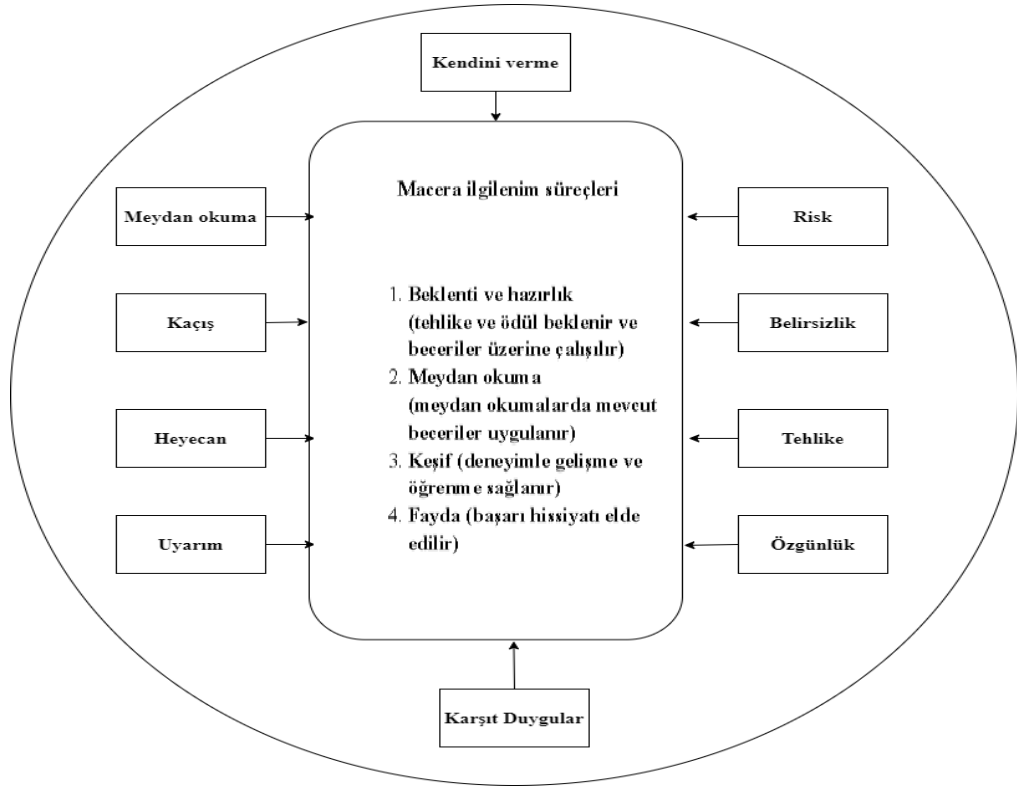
Kendini verme

Meydan okuma

Kaçış

Heyecan

Uyarım

Macera ilgilenim süreçleri

1. Beklenti ve hazırlık (tehlike ve ödül beklenir ve beceriler üzerine çalışılır)
2. Meydan okuma (meydan okumalarda mevcut beceriler uygulanır)
3. Keşif (deneyimle gelişme ve öğrenme sağlanır)
4. Fayda (başarı hissiyatı elde edilir)

Risk

Belirsizlik

Tehlike

Özgünlük

Karşıt Duygular